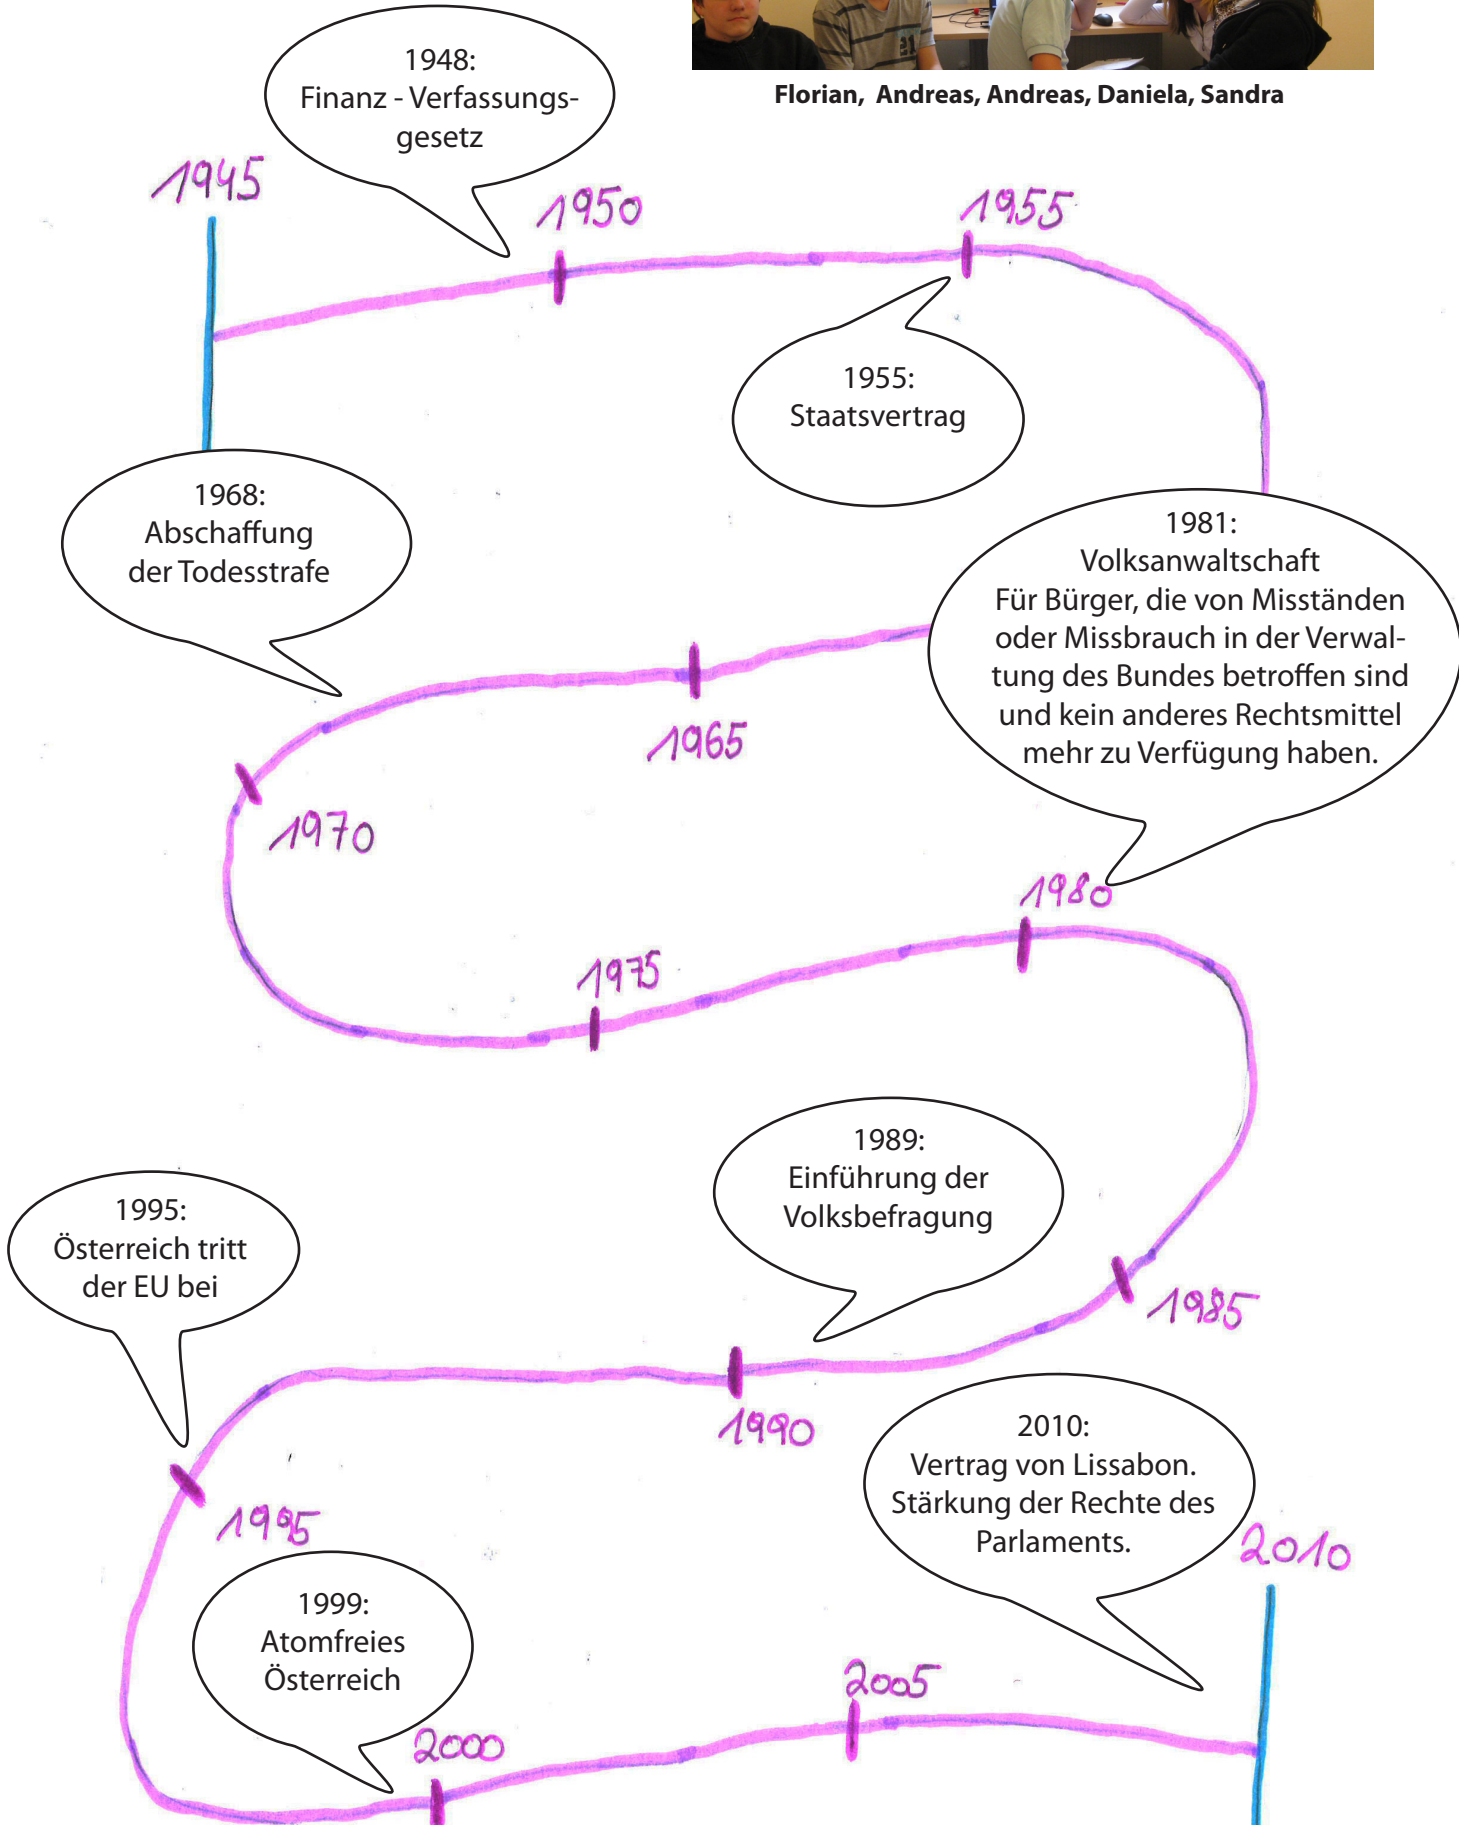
Florian, Andreas, Andreas, Daniela, Sandra

1948:
Finanz - Verfassungsgesetz

1945

1950

1955

1955:
Staatsvertrag

1968:
Abschaffung der Todesstrafe

1981:
Volksanwaltschaft
Für Bürger, die von Misständen oder Missbrauch in der Verwaltung des Bundes betroffen sind und kein anderes Rechtsmittel mehr zu Verfügung haben.

1965

1970

1980

1975

1989:
Einführung der Volksbefragung

1995:
Österreich tritt der EU bei

1985

1990

2010:
Vertrag von Lissabon.
Stärkung der Rechte des Parlaments.

1995

2010

1999:
Atomfreies Österreich

2005

2000